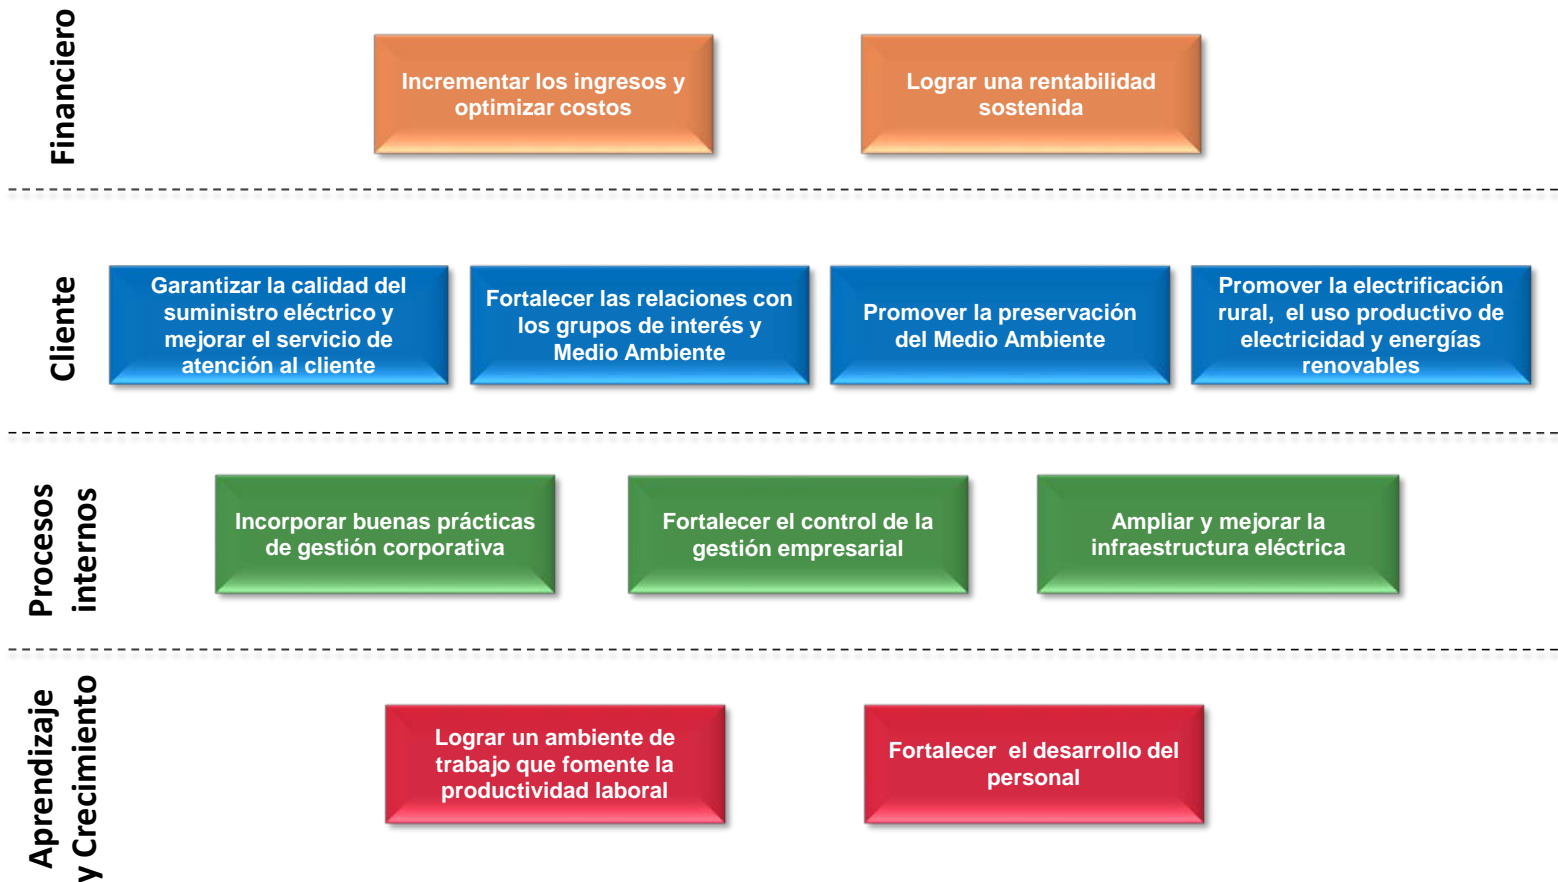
Financiero

Incrementar los ingresos y optimizar costos

Lograr una rentabilidad sostenida

Cliente

Garantizar la calidad del suministro eléctrico y mejorar el servicio de atención al cliente

Fortalecer las relaciones con los grupos de interés y Medio Ambiente

Promover la preservación del Medio Ambiente

Promover la electrificación rural, el uso productivo de electricidad y energías renovables

Procesos internos

Incorporar buenas prácticas de gestión corporativa

Fortalecer el control de la gestión empresarial

Ampliar y mejorar la infraestructura eléctrica

Aprendizaje y Crecimiento

Lograr un ambiente de trabajo que fomente la productividad laboral

Fortalecer el desarrollo del personal